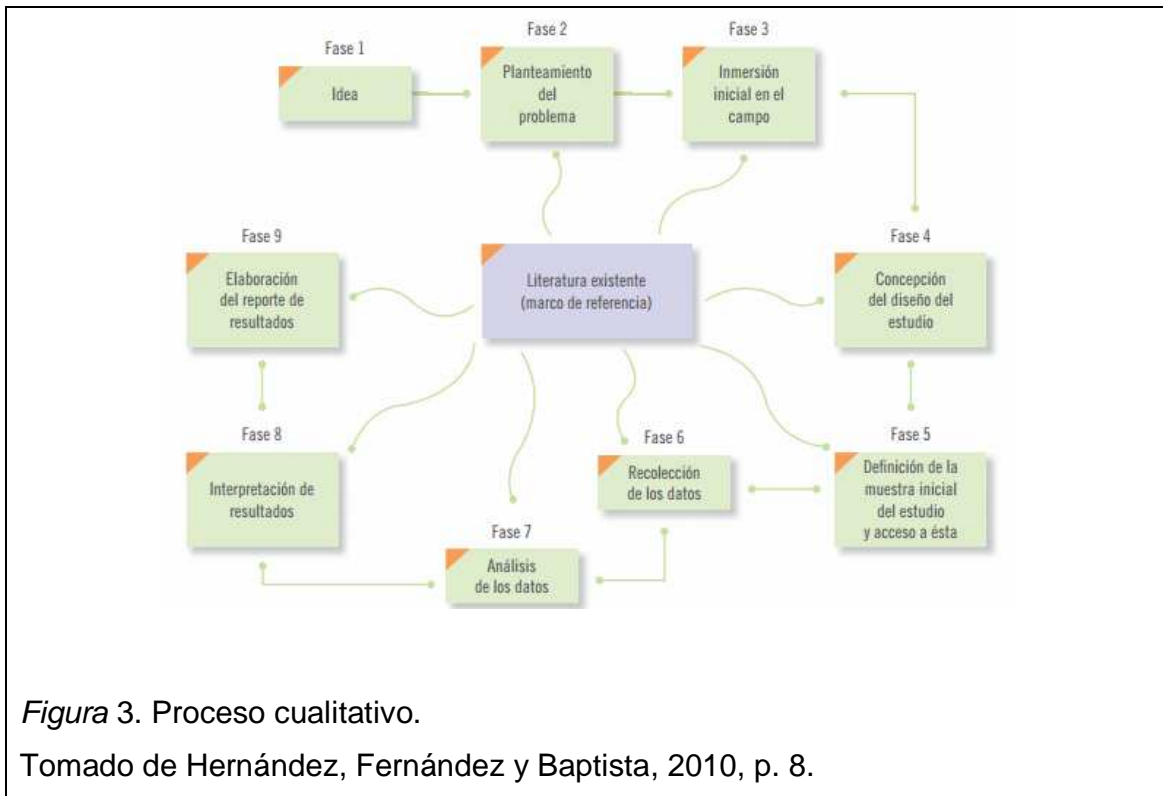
Fase 1
Idea

Fase 2
Planteamiento del problema

Fase 3
Inmersión inicial en el campo

Fase 9
Elaboración del reporte de resultados

Literatura existente (marco de referencia)

Fase 4
Concepción del diseño del estudio

Fase 8
Interpretación de resultados

Fase 6
Recolección de los datos

Fase 5
Definición de la muestra inicial del estudio y acceso a ésta

Fase 7
Análisis de los datos

*Figura* 3. Proceso cualitativo.

Tomado de Hernández, Fernández y Baptista, 2010, p. 8.